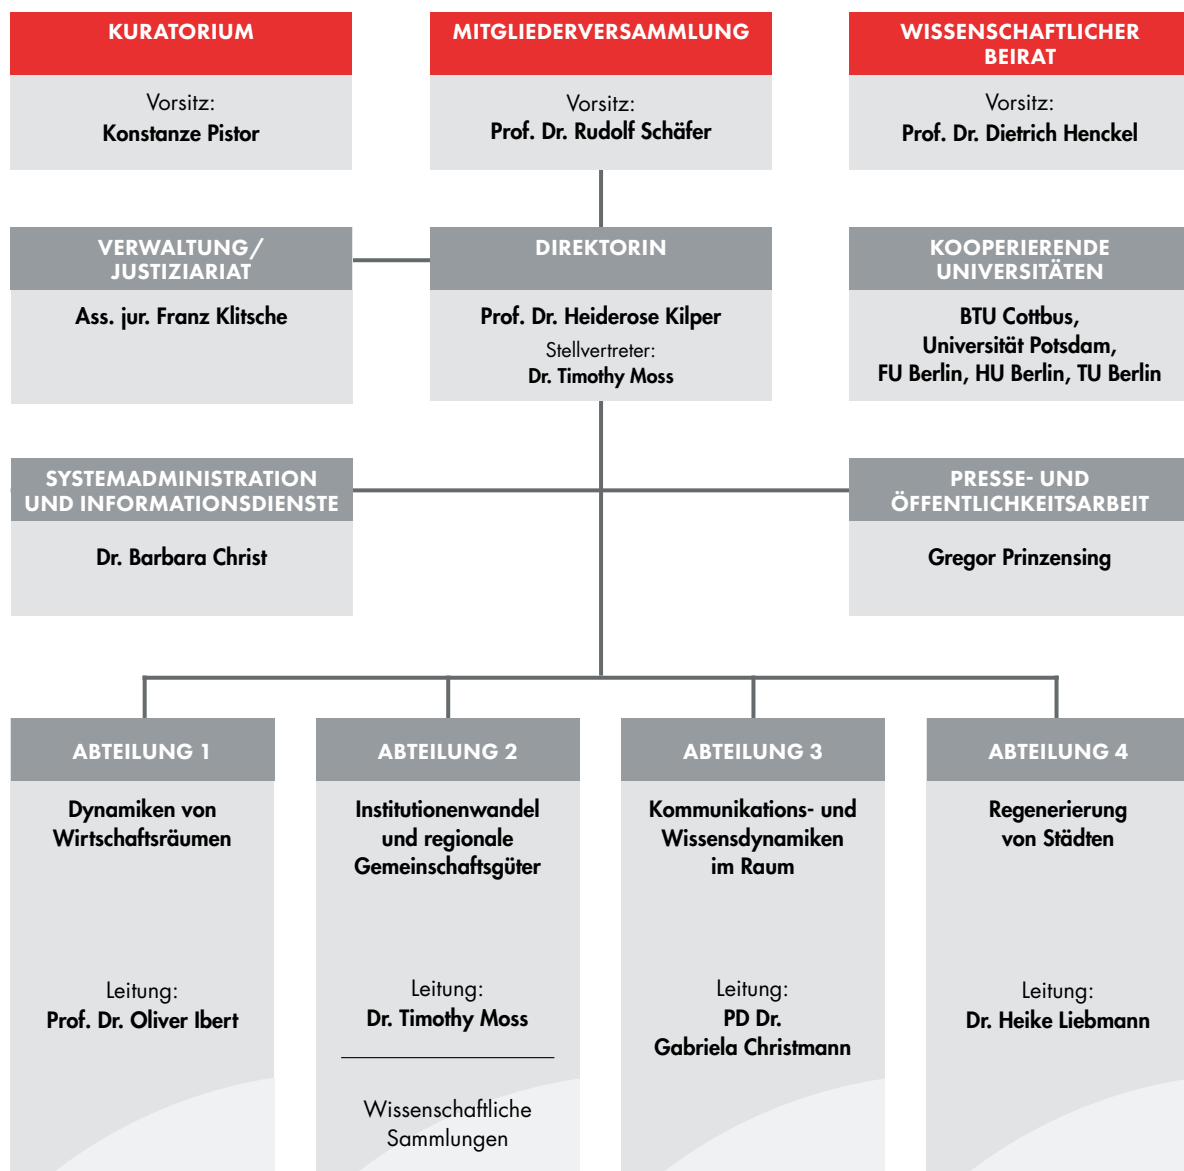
KURATORIUM

Vorsitz:
Konstanze Pistor

MITGLIEDERVERSAMMLUNG

Vorsitz:
Prof. Dr. Rudolf Schäfer

WISSENSCHAFTLICHER BEIRAT

Vorsitz:
Prof. Dr. Dietrich Henckel

VERWALTUNG/ JUSTIZIARIAT

Ass. jur. Franz Klitsche

DIREKTORIN

Prof. Dr. Heiderose Kilper
Stellvertreter:
Dr. Timothy Moss

KOOPERIERENDE UNIVERSITÄTEN

BTU Cottbus, Universität Potsdam, FU Berlin, HU Berlin, TU Berlin

SYSTEMADMINISTRATION UND INFORMATIONSDIENSTE

Dr. Barbara Christ

PRESSE- UND ÖFFENTLICHKEITSARBEIT

Gregor Prinzensing

ABTEILUNG 1

Dynamiken von Wirtschaftsräumen

Leitung:
Prof. Dr. Oliver Ibert

ABTEILUNG 2

Institutionenwandel und regionale Gemeinschaftsgüter

Leitung:
Dr. Timothy Moss

Wissenschaftliche Sammlungen

ABTEILUNG 3

Kommunikations- und Wissensdynamiken im Raum

Leitung:
PD Dr. Gabriela Christmann

ABTEILUNG 4

Regenerierung von Städten

Leitung:
Dr. Heike Liebmann